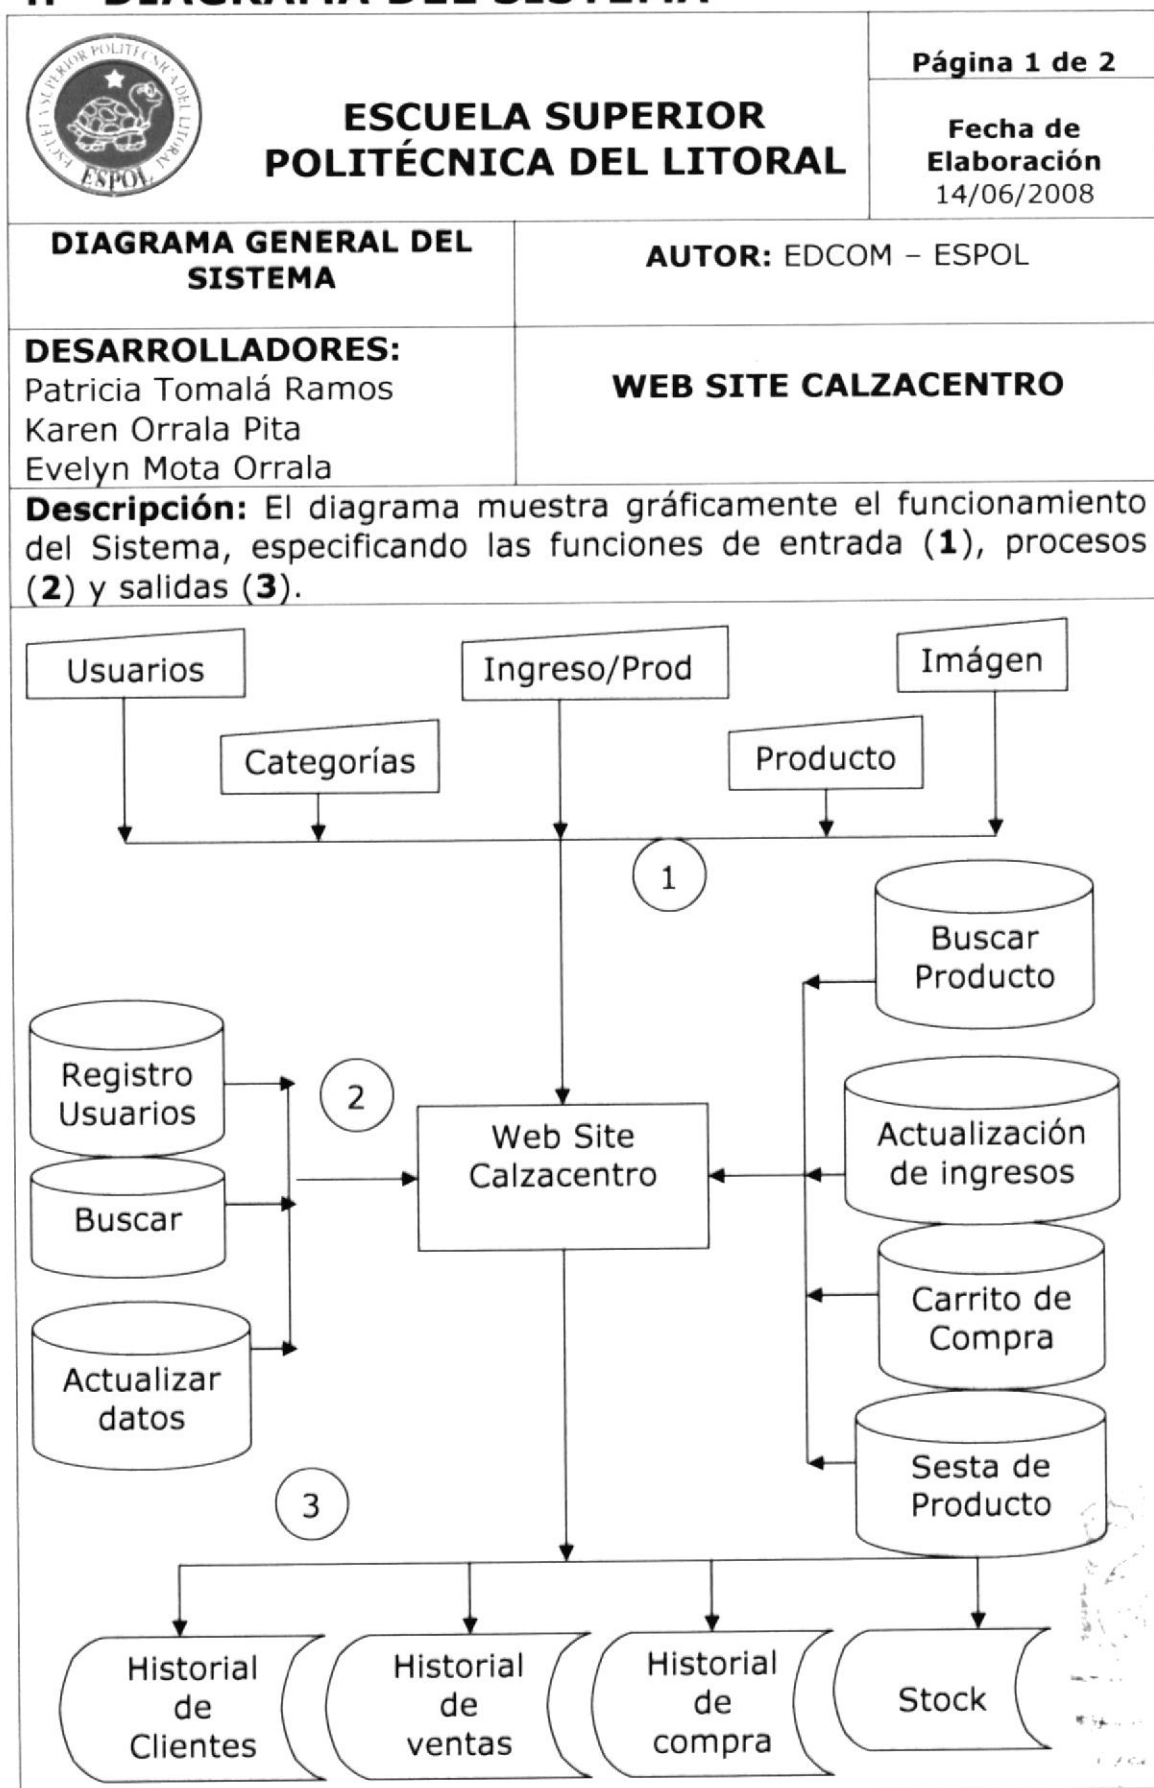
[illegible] DIAGRAMA DEL SISTEMA

ESPOL

| | ESCUELA SUPERIOR POLITÉCNICA DEL LITORAL | Página 1 de 2 / Fecha de Elaboración 14/06/2008 |
|---|---|---|
| DIAGRAMA GENERAL DEL SISTEMA | AUTOR: EDCOM – ESPOL | |
| DESARROLLADORES: Patricia Tomalá Ramos Karen Orrala Pita Evelyn Mota Orrala | WEB SITE CALZACENTRO | |

**Descripción:** El diagrama muestra gráficamente el funcionamiento del Sistema, especificando las funciones de entrada (**1**), procesos (**2**) y salidas (**3**).

Usuarios
Ingreso/Prod
Imágen
Categorías
Producto
1
Buscar Producto
Registro Usuarios
2
Web Site Calzacentro
Actualización de ingresos
Buscar
Carrito de Compra
Actualizar datos
Sesta de Producto
3
Historial de Clientes
Historial de ventas
Historial de compra
Stock